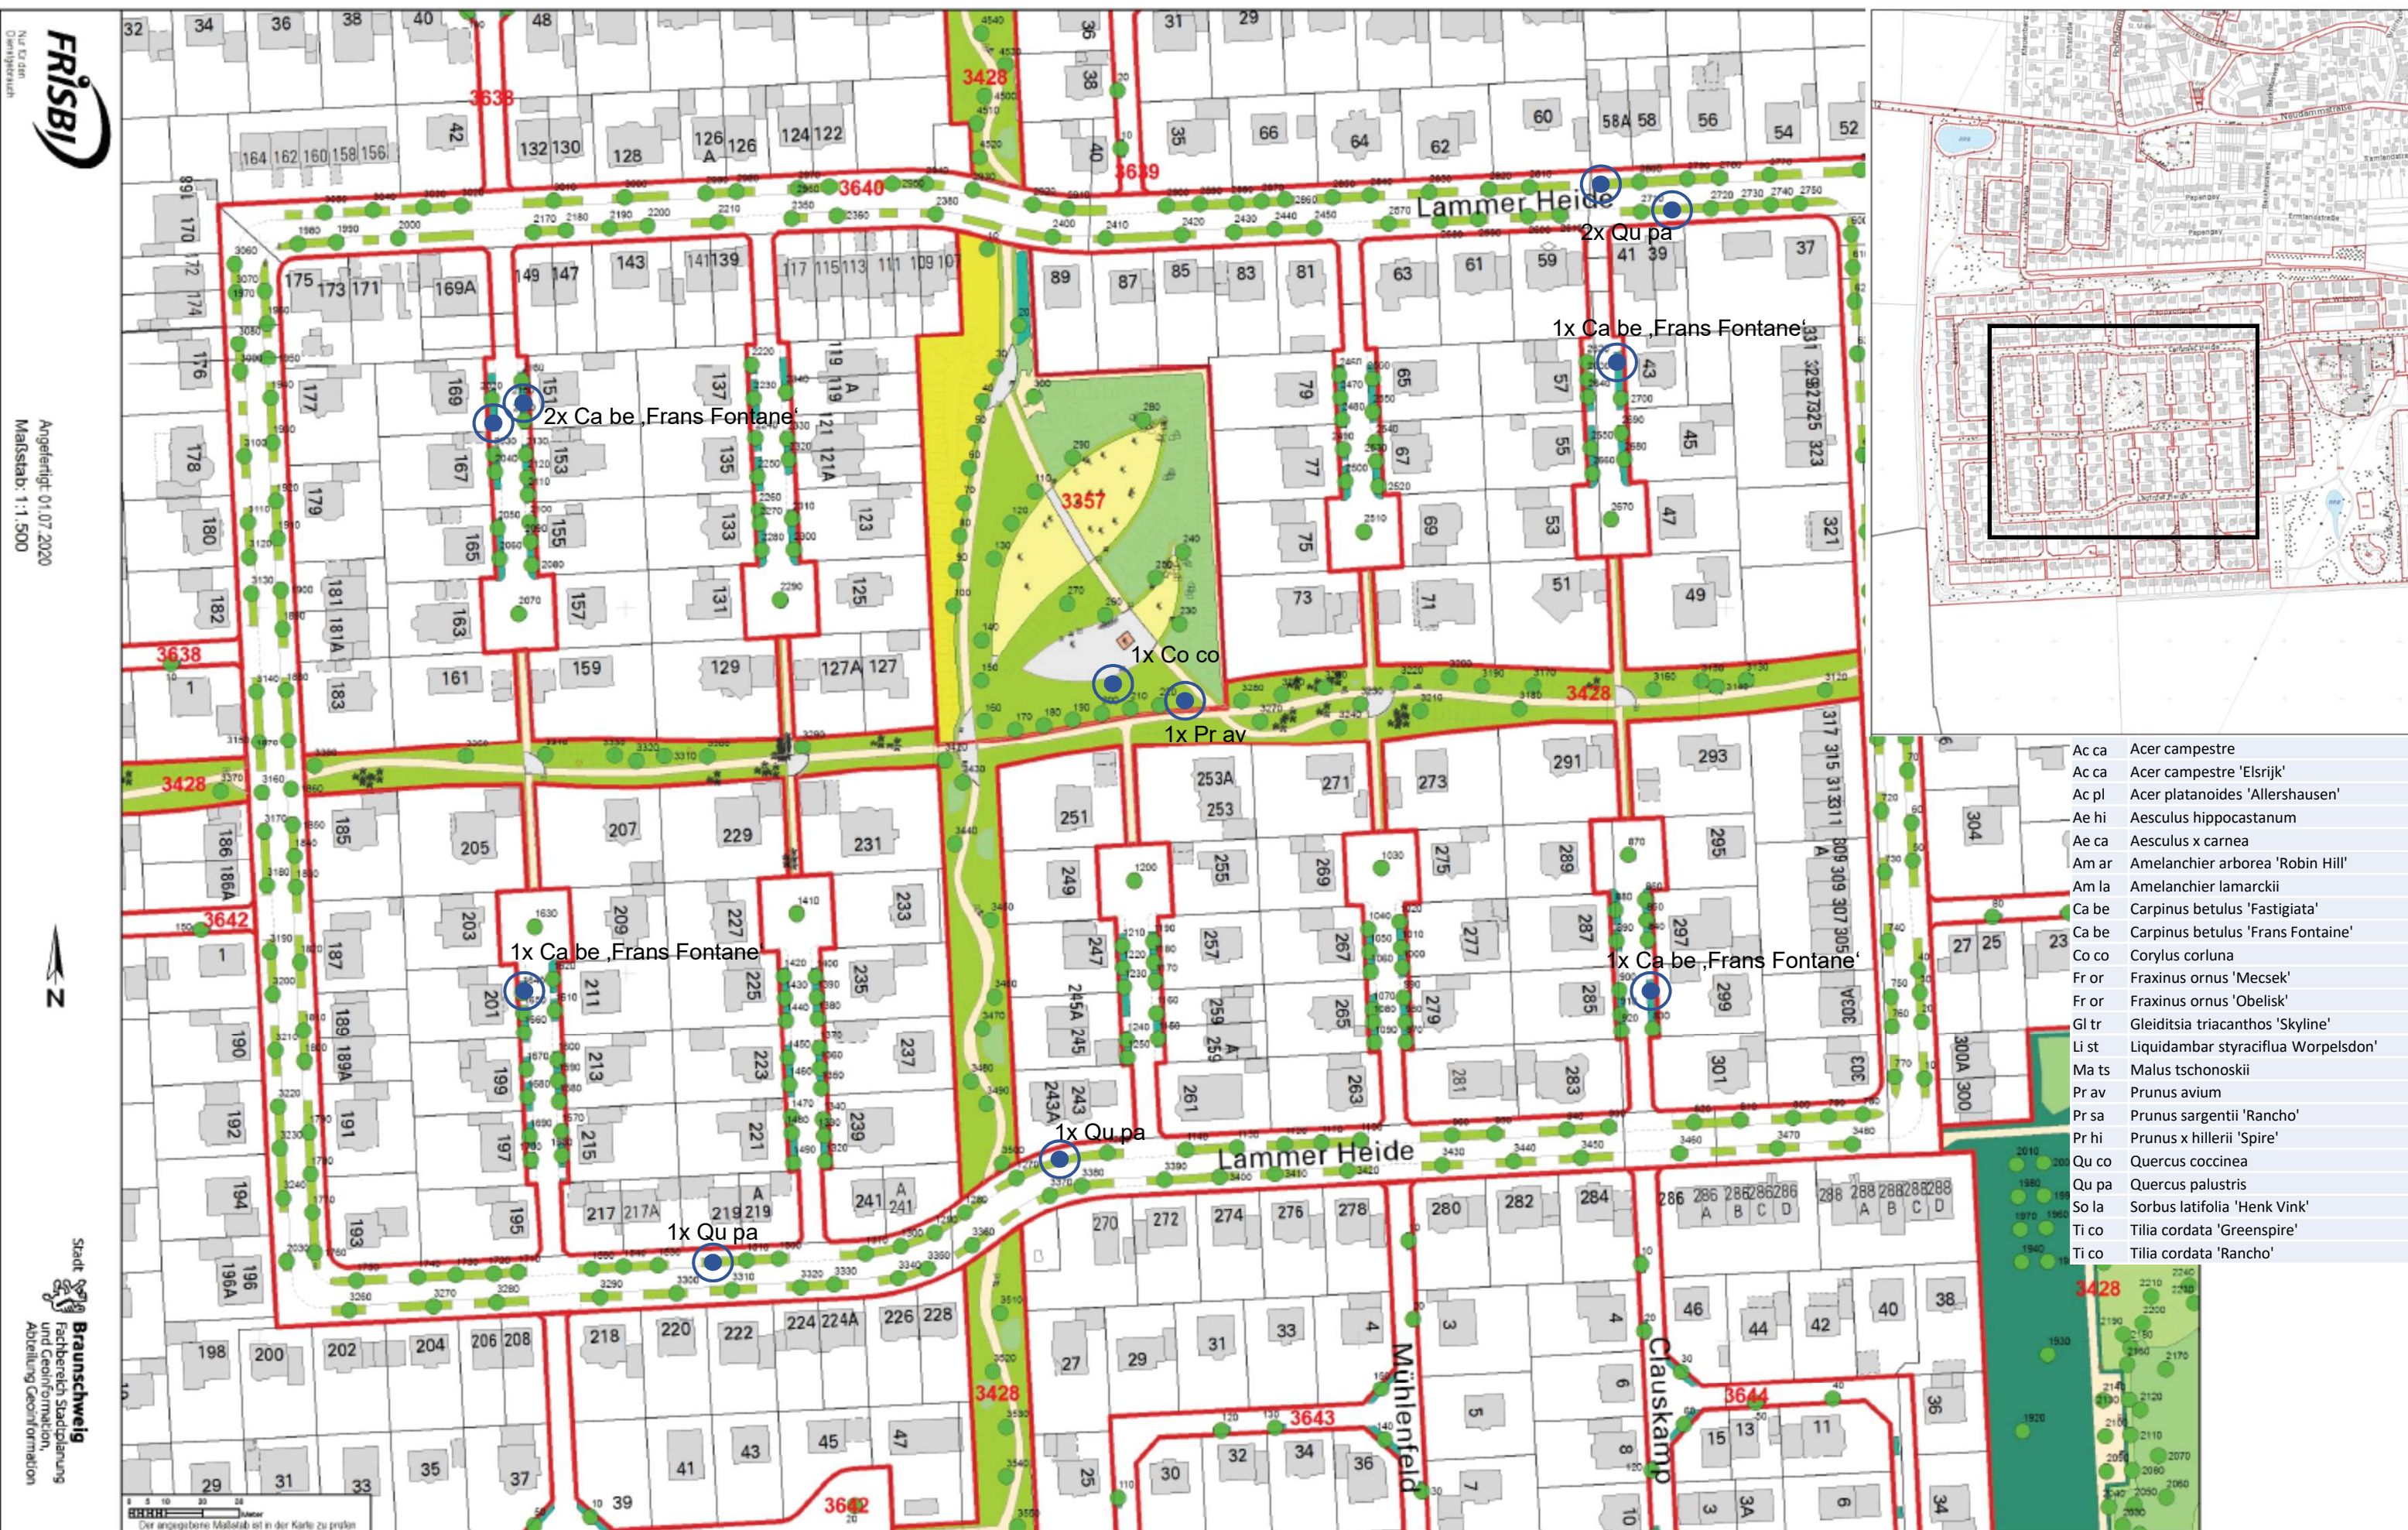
FRISBI
Nur für den Dienstgebrauch

Angefertigt: 01.07.2020
Maßstab: 1:1.500

N

Stadt Braunschweig
Fachbereich Stadtplanung und Geoinformation,
Abteilung Geoinformation

Der angegebene Maßstab ist in der Karte zu prüfen

Lammer Heide
Lammer Heide
Mühlenfeld
Clauskamp

3638
3639
3640
3428
3357
3642
3643
3644

2x Qu pa
1x Ca be ‚Frans Fontane‘
2x Ca be ‚Frans Fontane‘
1x Co co
1x Pr av
1x Ca be ‚Frans Fontane‘
1x Ca be ‚Frans Fontane‘
1x Qu pa
1x Qu pa

| | |
|---|---|
| Ac ca | Acer campestre |
| Ac ca | Acer campestre 'Elsrijk' |
| Ac pl | Acer platanoides 'Allershausen' |
| Ae hi | Aesculus hippocastanum |
| Ae ca | Aesculus x carnea |
| Am ar | Amelanchier arborea 'Robin Hill' |
| Am la | Amelanchier lamarckii |
| Ca be | Carpinus betulus 'Fastigiata' |
| Ca be | Carpinus betulus 'Frans Fontaine' |
| Co co | Corylus corluna |
| Fr or | Fraxinus ornus 'Mecsek' |
| Fr or | Fraxinus ornus 'Obelisk' |
| Gl tr | Gleiditsia triacanthos 'Skyline' |
| Li st | Liquidambar styraciflua Worpelsdon' |
| Ma ts | Malus tschonoskii |
| Pr av | Prunus avium |
| Pr sa | Prunus sargentii 'Rancho' |
| Pr hi | Prunus x hillerii 'Spire' |
| Qu co | Quercus coccinea |
| Qu pa | Quercus palustris |
| So la | Sorbus latifolia 'Henk Vink' |
| Ti co | Tilia cordata 'Greenspire' |
| Ti co | Tilia cordata 'Rancho' |